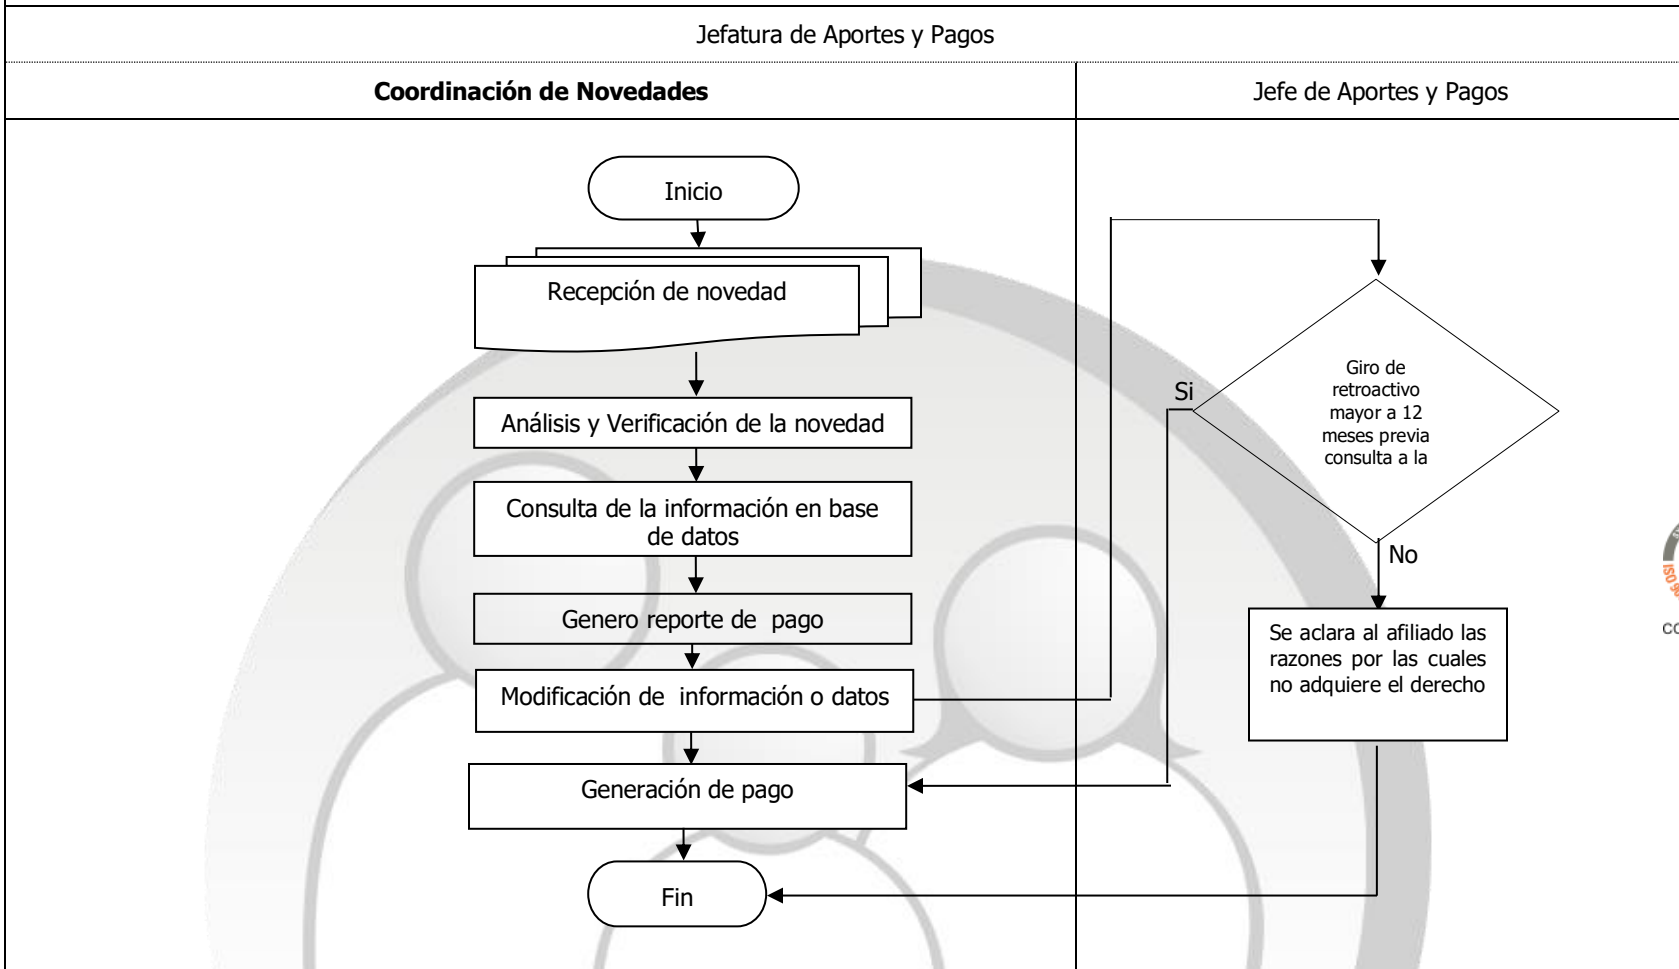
Jefatura de Aportes y Pagos

**Coordinación de Novedades**

Jefe de Aportes y Pagos

Inicio

Recepción de novedad

Análisis y Verificación de la novedad

Consulta de la información en base de datos

Genero reporte de pago

Modificación de información o datos

Generación de pago

Fin

Giro de retroactivo mayor a 12 meses previa consulta a la

Si

No

Se aclara al afiliado las razones por las cuales no adquiere el derecho

ISO

co